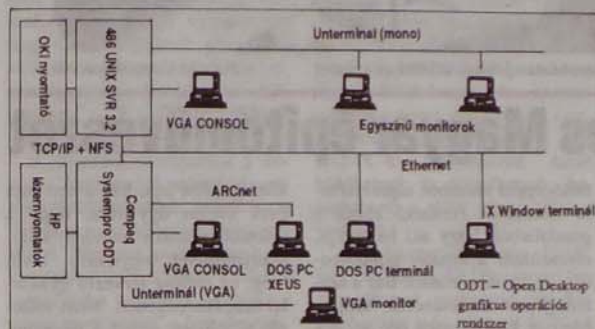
OKI nyomtató

486 UNIX SVR 3.2

Unterminal (mono)

VGA CONSOL

Egyszínű monitorok

TCP/IP + NFS

Ethernet

HP lézernyomtatók

Compaq Systempro ODT

ARCnet

X Window terminál

VGA CONSOL

DOS PC XEUS

DOS PC terminál

Unterminál (VGA)

VGA monitor

ODT – Open Desktop grafikus operációs rendszer